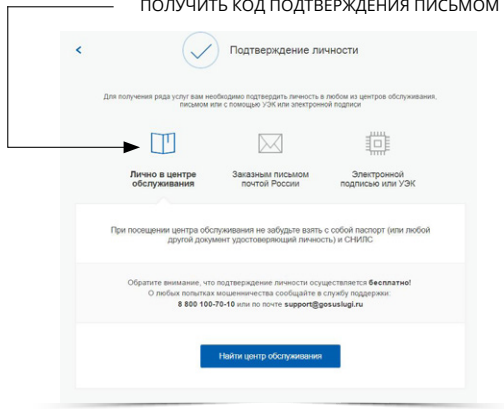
ПОЛУЧИТЬ КОД ПОДТВЕРЖДЕНИЯ ПИСЬМОМ

<

Подтверждение личности

Для получения ряда услуг вам необходимо подтвердить личность в любом из центров обслуживания, письмом или с помощью УЭК или электронной подписи

Лично в центре обслуживания

Заказным письмом почтой России

Электронной подписью или УЭК

При посещении центра обслуживания не забудьте взять с собой паспорт (или любой другой документ удостоверяющий личность) и СНИЛС

Обратите внимание, что подтверждение личности осуществляется **бесплатно!**
О любых попытках мошенничества сообщайте в службу поддержки:
**8 800 100-70-10** или по почте **support@gosuslugi.ru**

Найти центр обслуживания